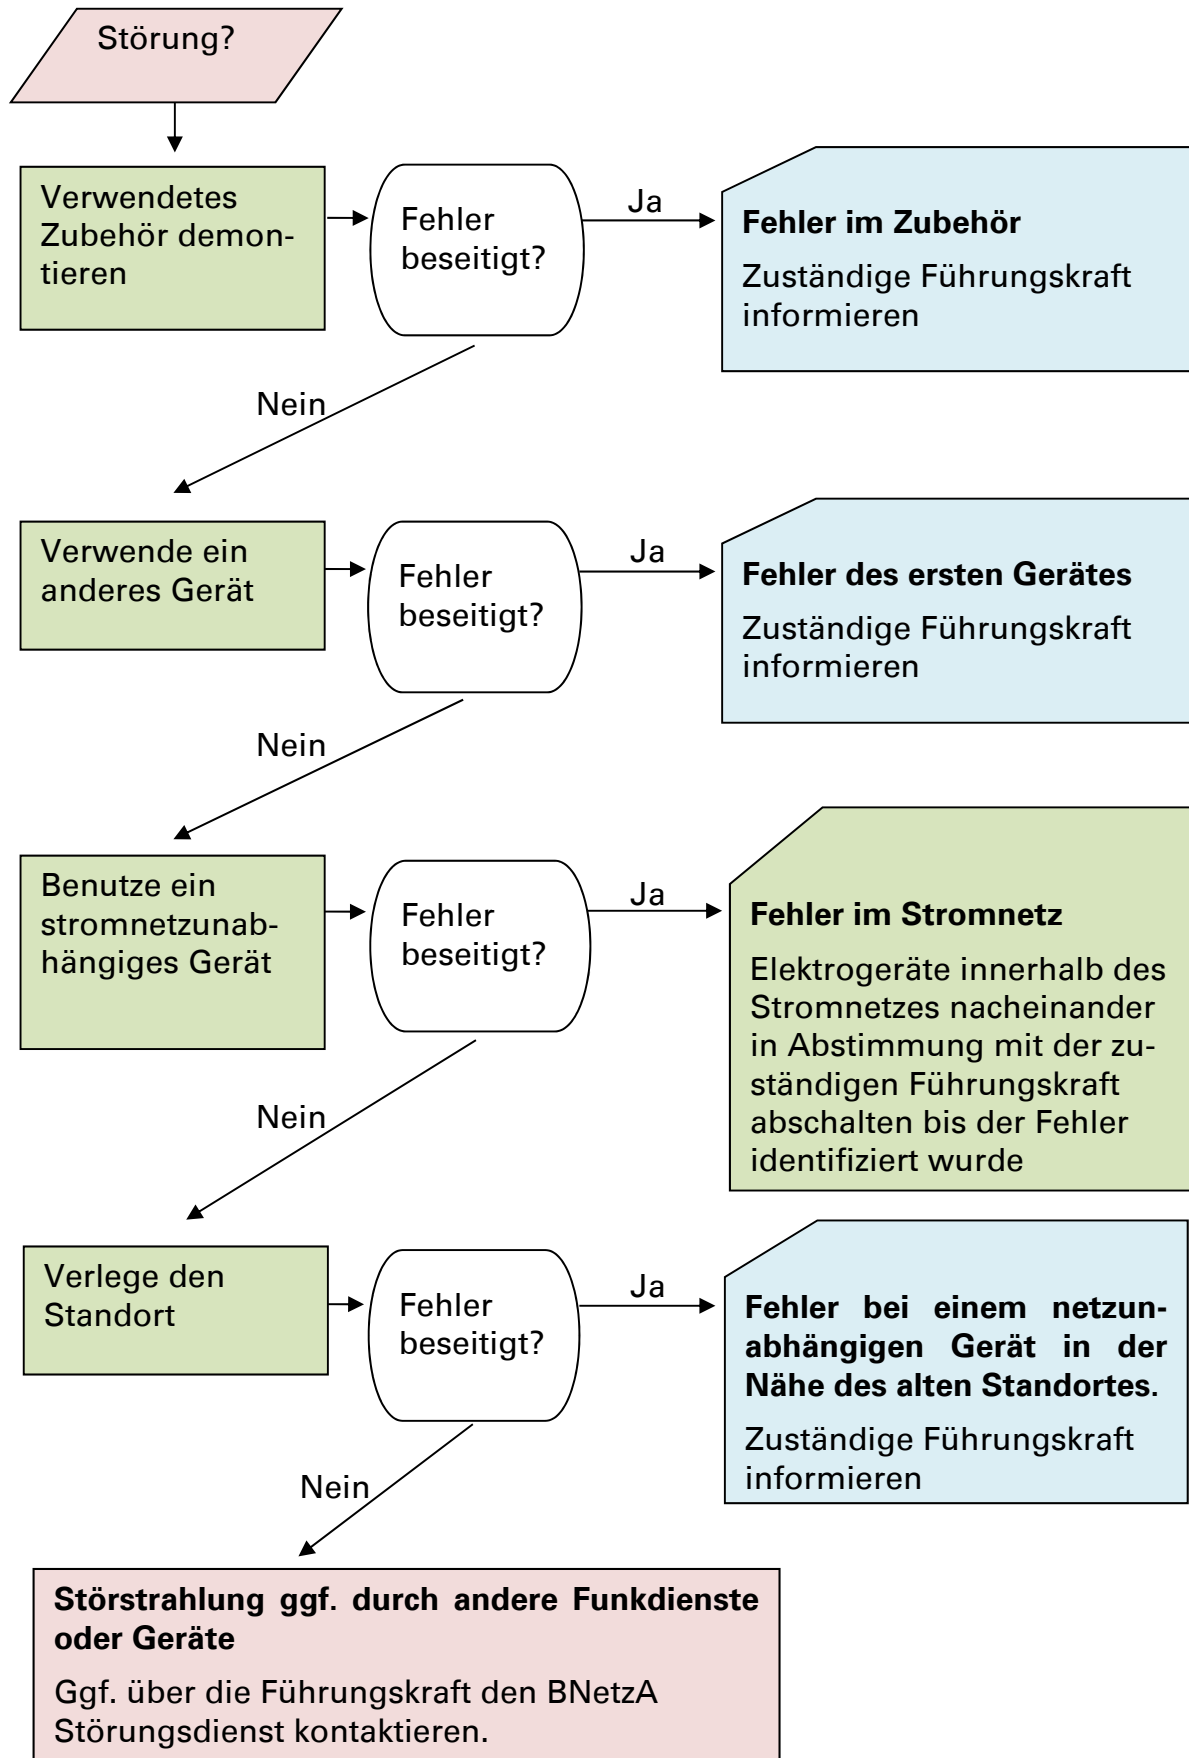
Störung?

Verwendetes Zubehör demontieren

Fehler beseitigt?

Ja

**Fehler im Zubehör**

Zuständige Führungskraft informieren

Nein

Verwende ein anderes Gerät

Fehler beseitigt?

Ja

**Fehler des ersten Gerätes**

Zuständige Führungskraft informieren

Nein

Benutze ein stromnetzunabhängiges Gerät

Fehler beseitigt?

Ja

**Fehler im Stromnetz**

Elektrogeräte innerhalb des Stromnetzes nacheinander in Abstimmung mit der zuständigen Führungskraft abschalten bis der Fehler identifiziert wurde

Nein

Verlege den Standort

Fehler beseitigt?

Ja

**Fehler bei einem netzunabhängigen Gerät in der Nähe des alten Standortes.**

Zuständige Führungskraft informieren

Nein

**Störstrahlung ggf. durch andere Funkdienste oder Geräte**

Ggf. über die Führungskraft den BNetzA Störungsdienst kontaktieren.